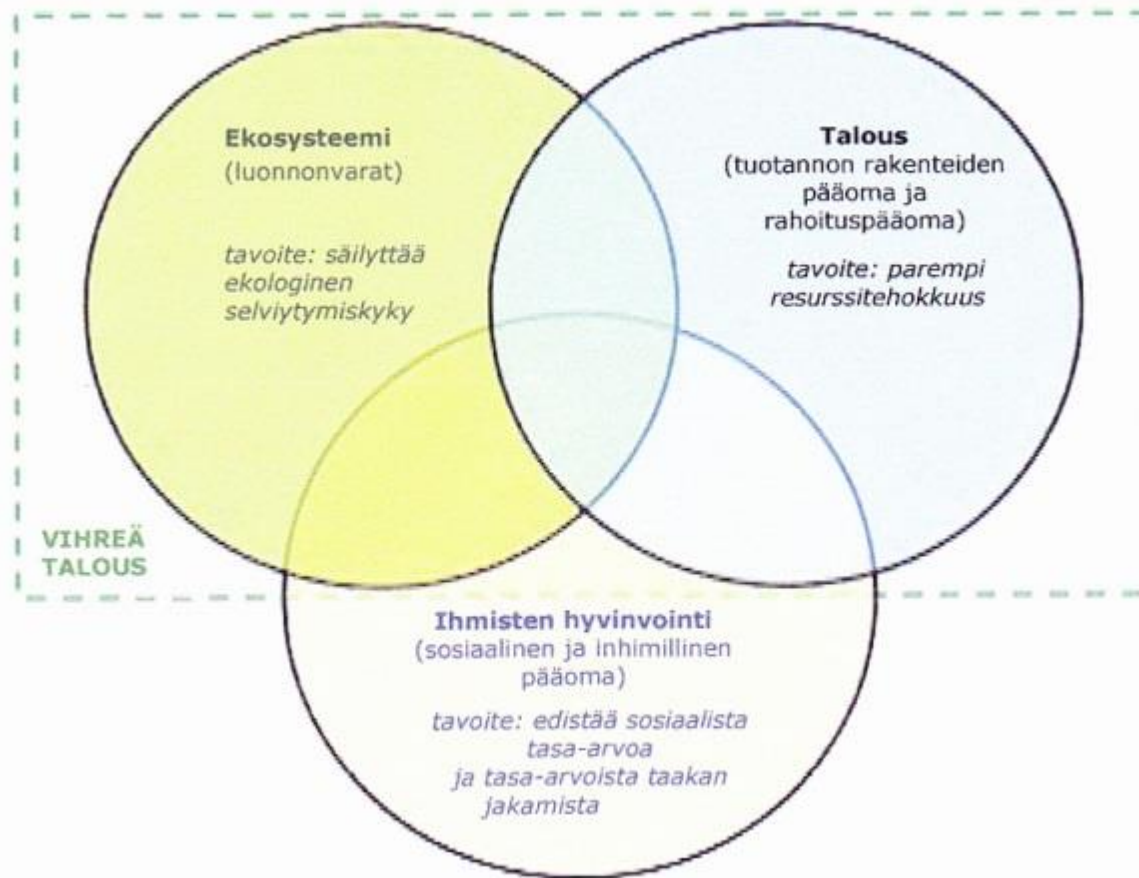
Ekosysteemi
(luonnonvarat)

tavoite: säilyttää ekologinen selviytymiskyky

Talous
(tuotannon rakenteiden pääoma ja rahoituspääoma)

tavoite: parempi resurssitehokkuus

VIHREÄ TALOUS

Ihmisten hyvinvointi
(sosiaalinen ja inhimillinen pääoma)

tavoite: edistää sosiaalista tasa-arvoa ja tasa-arvoista taakan jakamista